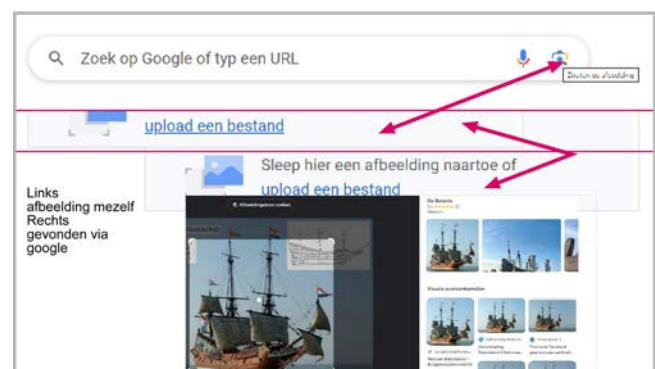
Zoek op Google of typ een URL

Zoeken op afbeelding

upload een bestand

Sleep hier een afbeelding naartoe of upload een bestand

Links afbeelding mezelf Rechts gevonden via google

Afbeeldingen zoeken

De Batavia

Visuele overeenkomsten